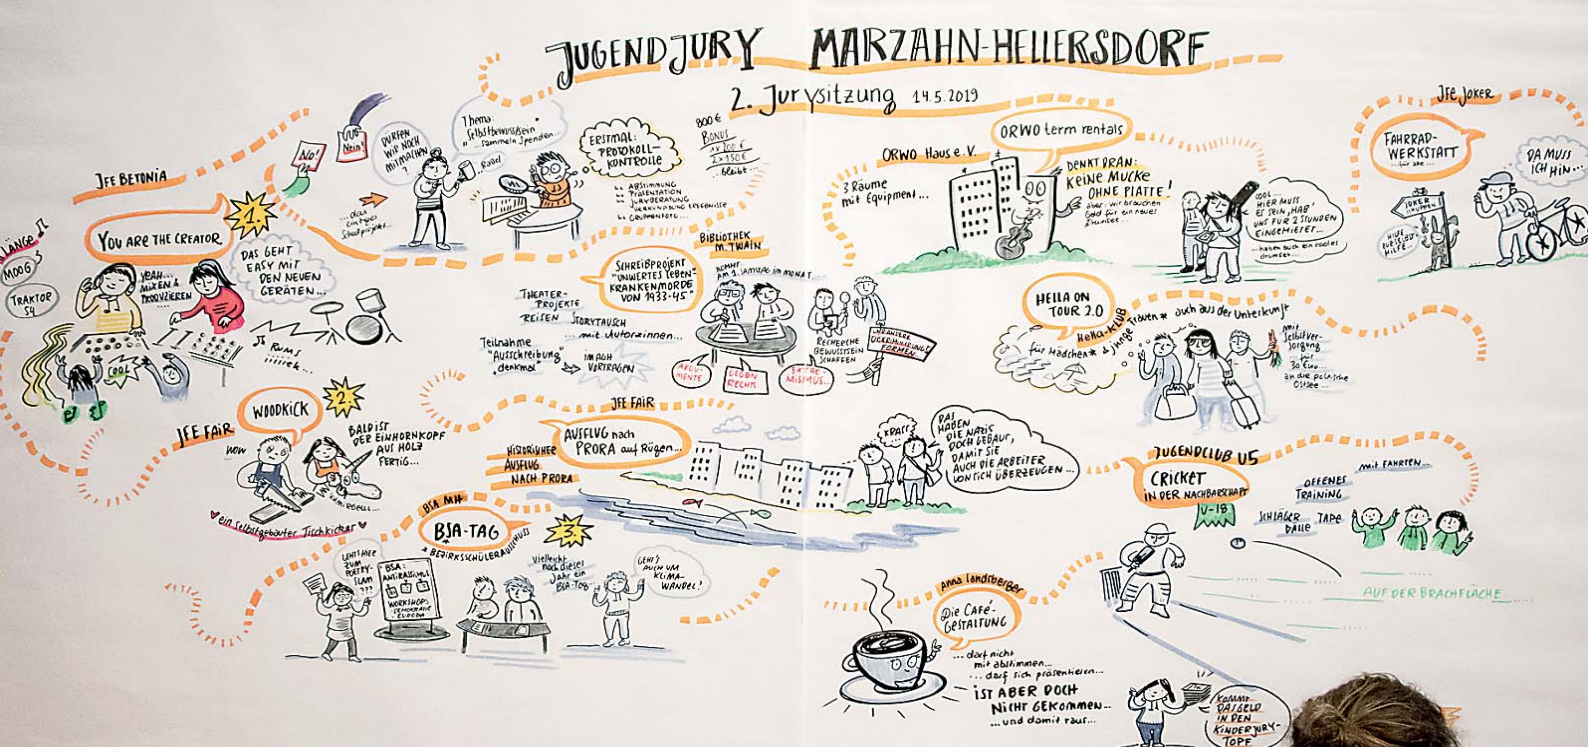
JUGENDJURY MARZAHN-HELLERSDORF

2. Jurysitzung 14.5.2019

JFE BETONIA

You ARE THE CREATOR

1.

DAS GEHT EASY MIT DEN NEUEN GERÄTEN...

YEAH... MIXEN & PRODUZIEREN

LÄNGE 2

MOOG 3

TRAKTOR S4

COOL

Rums

DURFEN WIR NOCH MITMACHEN?

No!

AUS! Nein!

... doch ein tolles Schulprojekt...

Thema: „Selbstbewusstsein" ... sammeln Spenden...

Rabe

ERSTMAL: PROTOKOLL-KONTROLLE

800 € BONUS

Abstimmung

Präsentation

Jurydebatte

Verkündung Ergebnisse

Gruppenfoto

BIBLIOTHEK M. TWAIN

SCHREIBPROJEKT „UNWERTES LEBEN" KRANKENMORDE VON 1933-45

THEATER-PROJEKTE

REISEN

STORYTAUSCH

... mit Autor:innen...

Teilnahme „Ausschreibung denkmal"

IM AGH VORTRAGEN

KOMMT AM 1. SAMSTAG IM MONAT

ARGUMENTE

GEGEN RECHTS

EXTREMISMUS

RECHERCHE

GEWUSSTSEIN SCHAFFEN

UNTERSCHIEDLICHE DISKRIMINIERUNGSFORMEN

ORWO Haus e.V.

ORWO term rentals

3 Räume mit Equipment...

DENKT DRAN: KEINE MUCKE OHNE PLATTE!

aber: wir brauchen Geld für ein neues Drumset...

COOL... HIER MUSS ES SEIN, HAB' UNS FÜR 2 STUNDEN EINGEMIETET...

... haben auch ein cooles drumset...

JFE JOKER

FAHRRAD-WERKSTATT ... für alle...

DA MUSS ICH HIN...

JOKER

HILFE ZUR SELBSTHILFE

HELLA ON TOUR 2.0

Hella-Klub

für Mädchen* & junge Frauen* auch aus der Unterkunft

Mit Selbstversorgung für 30 Euro... an die polnische Ostsee

JFE FAIR

WOODKICK

2.

BALD IST DER EINHORNKOPF AUS HOLZ FERTIG...

wow

♥ ein selbstgebauter Tischkicker ♥

JFE FAIR

AUSFLUG nach PRORA auf Rügen...

HISTORISCHER AUSFLUG NACH PRORA

KRASS!

DAS HABEN DIE NAZIS DOCH GEBAUT, DAMIT SIE AUCH DIE ARBEITER VON SICH ÜBERZEUGEN...

BSA MH

BSA-TAG

3.

+ BEZIRKSSCHÜLERAUSSCHUSS

LUST AUF ZUM POETRY SLAM???

BSA: ANTIRASSISMUS

WORKSHOPS: DEMOKRATIE EUROPA

Vielleicht auch dieses Jahr ein BSA-Tag

GEHT'S AUCH UM KLIMAWANDEL?

JUGENDCLUB U5

CRICKET IN DER NACHBARSCHAFT

U-18

OFFENES TRAINING

mit FAHRTEN

SCHLÄGER

BÄLLE

TAPE

AUF DER BRACHFLÄCHE

Anna Landsberger

Die Café-GESTALTUNG

... darf nicht mit abstimmen...

... darf sich präsentieren...

IST ABER DOCH NICHT GEKOMMEN...

... und damit raus...

KOMMT DAS GELD IN DEN KINDERJURY-TOPF